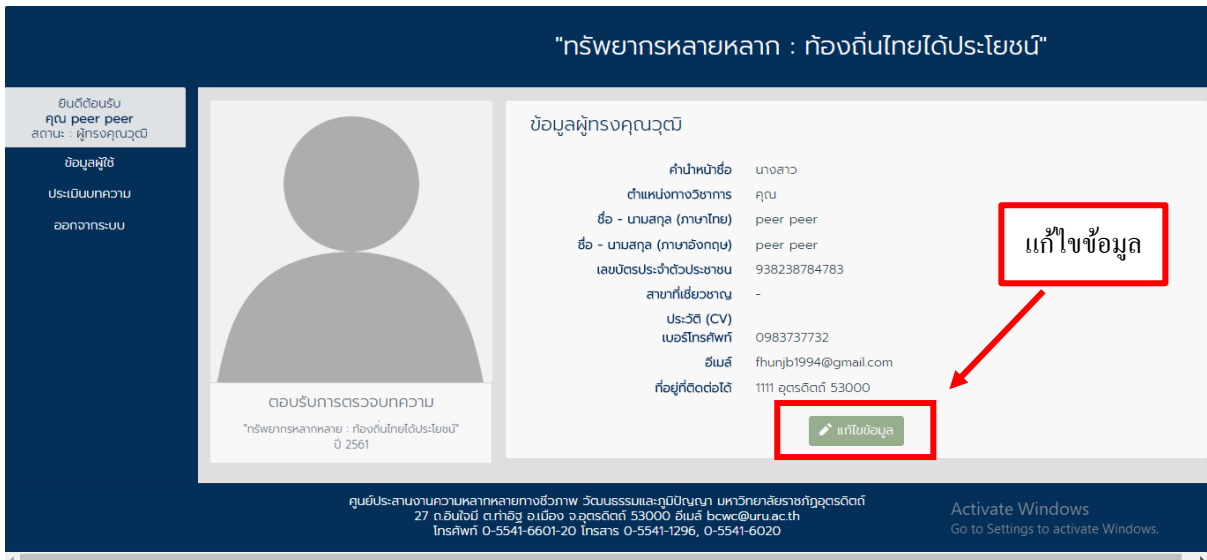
"ทรัพยากรหลายหลาก : ท้องถิ่นไทยได้ประโยชน์"

ยินดีต้อนรับ
คุณ peer peer
สถานะ : ผู้ทรงคุณวุฒิ

ข้อมูลผู้ใช้

ประเมินบทความ

ออกจากระบบ

ตอบรับการตรวจบทความ
"ทรัพยากรหลากหลาย : ท้องถิ่นไทยได้ประโยชน์"
ปี 2561

ข้อมูลผู้ทรงคุณวุฒิ

| | |
|---|---|
| คำนำหน้าชื่อ | นางสาว |
| ตำแหน่งทางวิชาการ | คุณ |
| ชื่อ - นามสกุล (ภาษาไทย) | peer peer |
| ชื่อ - นามสกุล (ภาษาอังกฤษ) | peer peer |
| เลขบัตรประจำตัวประชาชน | 938238784783 |
| สาขาที่เชี่ยวชาญ | - |
| ประวัติ (CV) | |
| เบอร์โทรศัพท์ | 0983737732 |
| อีเมล์ | fhunjb1994@gmail.com |
| ที่อยู่ที่ติดต่อได้ | 1111 อุตรดิตถ์ 53000 |

แก้ไขข้อมูล

แก้ไขข้อมูล

ศูนย์ประสานงานความหลากหลายทางชีวภาพ วัฒนธรรมและภูมิปัญญา มหาวิทยาลัยราชภัฏอุตรดิตถ์
27 ถ.อินใจมี ต.ท่าอิฐ อ.เมือง จ.อุตรดิตถ์ 53000 อีเมล์ bcwc@uru.ac.th
โทรศัพท์ 0-5541-6601-20 โทรสาร 0-5541-1296, 0-5541-6020

Activate Windows
Go to Settings to activate Windows.